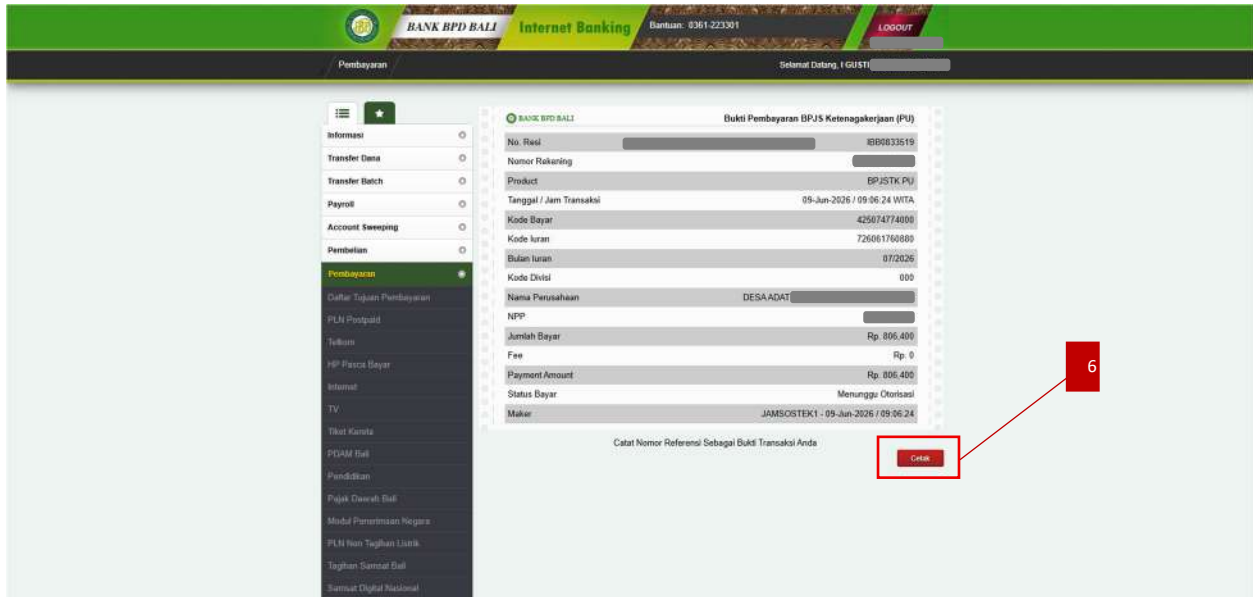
BANK BPD BALI Internet Banking Bantuan: 0361-223301 LOGOUT

Pembayaran

Selamat Datang, I GUSTI

Informasi
Transfer Dana
Transfer Batch
Payroll
Account Sweeping
Pembelian
Pembayaran
Daftar Tujuan Pembayaran
PLN Postpaid
Telkom
HP Pasca Bayar
Internet
TV
Tiket Kereta
PDAM Bali
Pendidikan
Pajak Daerah Bali
Modul Penerimaan Negara
PLN Non Tagihan Listrik
Tagihan Samsat Bali
Samsat Digital Nasional

BANK BPD BALI

Bukti Pembayaran BPJS Ketenagakerjaan (PU)

| | |
|---|---|
| No. Resi | IBB0833519 |
| Nomor Rekening | |
| Product | BPJSTK PU |
| Tanggal / Jam Transaksi | 09-Jun-2026 / 09:06:24 WITA |
| Kode Bayar | 425074774000 |
| Kode Iuran | 726061760880 |
| Bulan Iuran | 07/2026 |
| Kode Divisi | 000 |
| Nama Perusahaan | DESA ADAT |
| NPP | |
| Jumlah Bayar | Rp. 806.400 |
| Fee | Rp. 0 |
| Payment Amount | Rp. 806.400 |
| Status Bayar | Menunggu Otorisasi |
| Maker | JAMSOSTEK1 - 09-Jun-2026 / 09:06:24 |

Catat Nomor Referensi Sebagai Bukti Transaksi Anda

Cetak

6